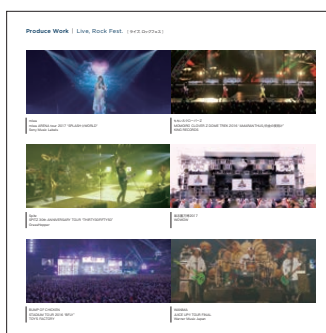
Produce Work | Live, Rock Fest. (ライブ/ロックフェス)

Aimer
Aimer Arena tour 2017 "SPLASH ∞ WORLD"
Sony Music Labels

ももいろクローバーZ
MOMOIRO CLOVER Z DOME TREK 2016 "AMARANTHUS/白金の夜明け"
KING RECORDS

Spitz
SPITZ 30th ANNIVERSARY TOUR "THIRTY30FIFTY50"
UniverSapper

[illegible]
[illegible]

BUMP OF CHICKEN
STADIUM TOUR 2016 "BFLY"
TOY'S FACTORY

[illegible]
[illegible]
Warner Music Japan